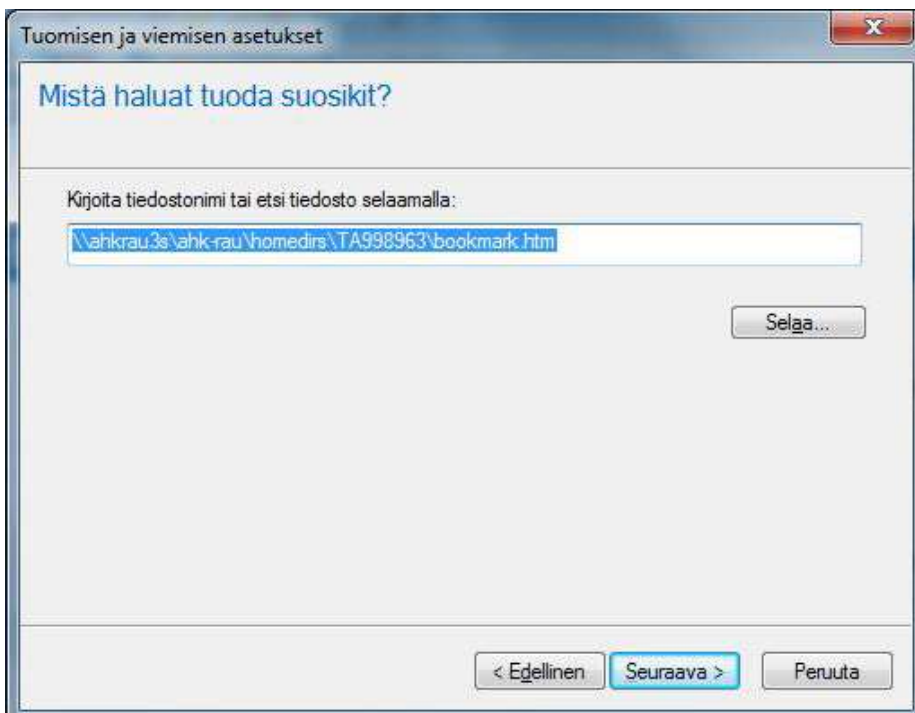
Tuomisen ja viemisen asetukset

Mistä haluat tuoda suosikit?

Kirjoita tiedostonimi tai etsi tiedosto selaamalla:

\\ahkrau3s\ahk-rau\homedirs\TA998963\bookmark.htm

Selaa...

< Edellinen

Seuraava >

Peruuta